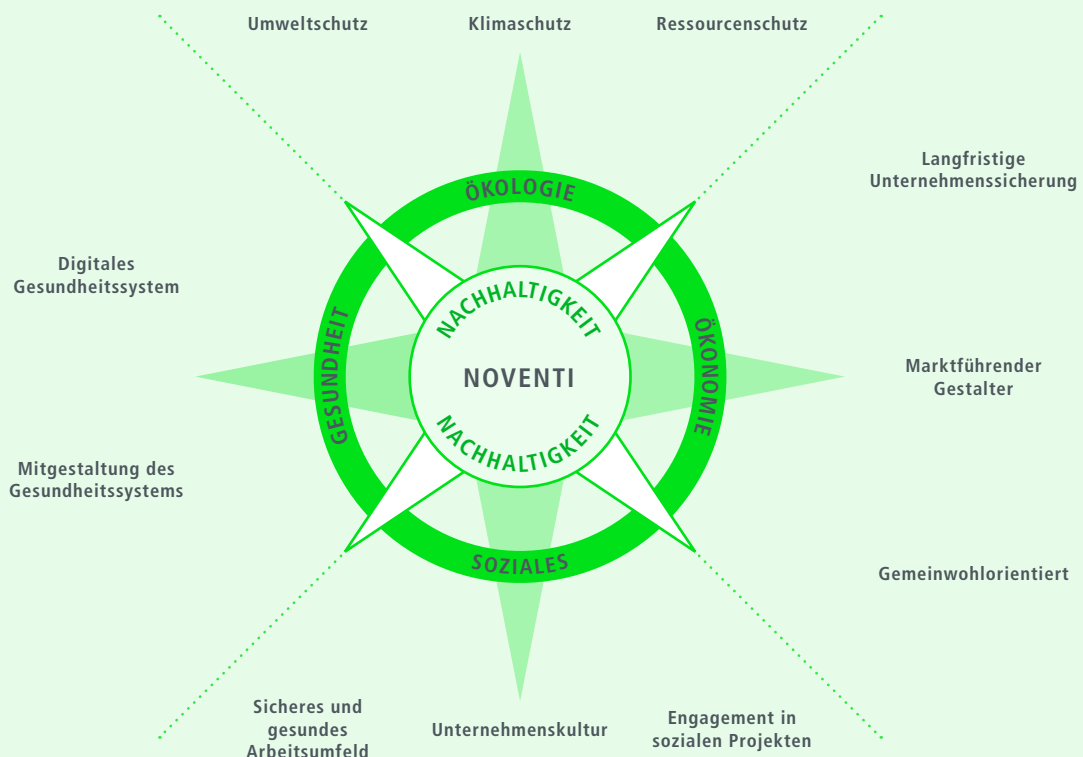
Umweltschutz

Klimaschutz

Ressourcenschutz

Langfristige Unternehmenssicherung

Digitales Gesundheitssystem

ÖKOLOGIE

GESUNDHEIT

NACHHALTIGKEIT

NOVENTI

NACHHALTIGKEIT

ÖKONOMIE

Marktführender Gestalter

Mitgestaltung des Gesundheitssystems

SOZIALES

Gemeinwohlorientiert

Sicheres und gesundes Arbeitsumfeld

Unternehmenskultur

Engagement in sozialen Projekten